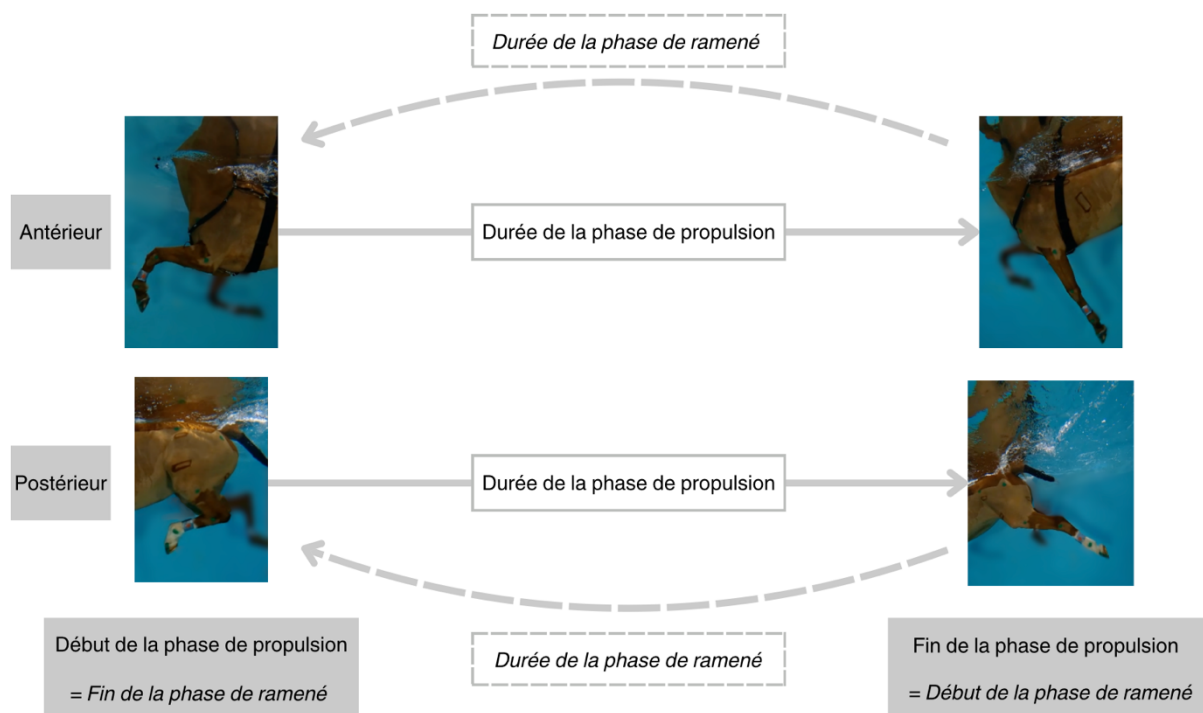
*Durée de la phase de ramené*

Antérieur

Durée de la phase de propulsion

Postérieur

Durée de la phase de propulsion

Début de la phase de propulsion

= *Fin de la phase de ramené*

*Durée de la phase de ramené*

Fin de la phase de propulsion

= *Début de la phase de ramené*